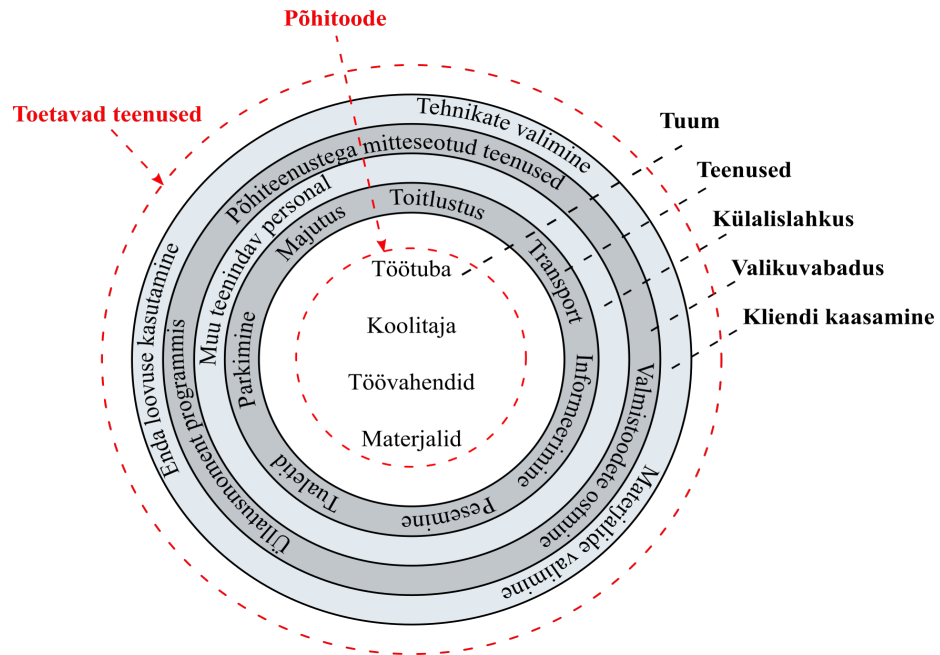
Põhitoode

Toetavad teenused

Tuum

Teenused

Külalislahkus

Valikuvabadus

Kliendi kaasamine

Tehnikate valimine

Põhiteenustega mitteseotud teenused

Muu teenindav personal

Majutus

Toitlustus

Transport

Informeerimine

Pesemine

Tualetid

Parkimine

Valmistoodete ostmine

Materjalide valimine

Üllatusmoment programmis

Enda loovuse kasutamine

Töötuba

Koolitaja

Töövahendid

Materjalid